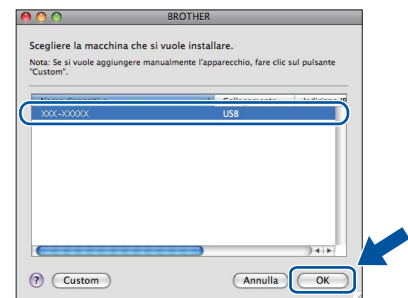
BROTHER

Scegliere la macchina che si vuole installare.

Nota: Se si vuole aggiungere manualmente l'apparecchio, fare clic sul pulsante "Custom".

| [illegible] | Collegamento | Indirizzo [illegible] |
|---|---|---|
| XXX-XXXXX | USB | |

?

Custom

Annulla

OK